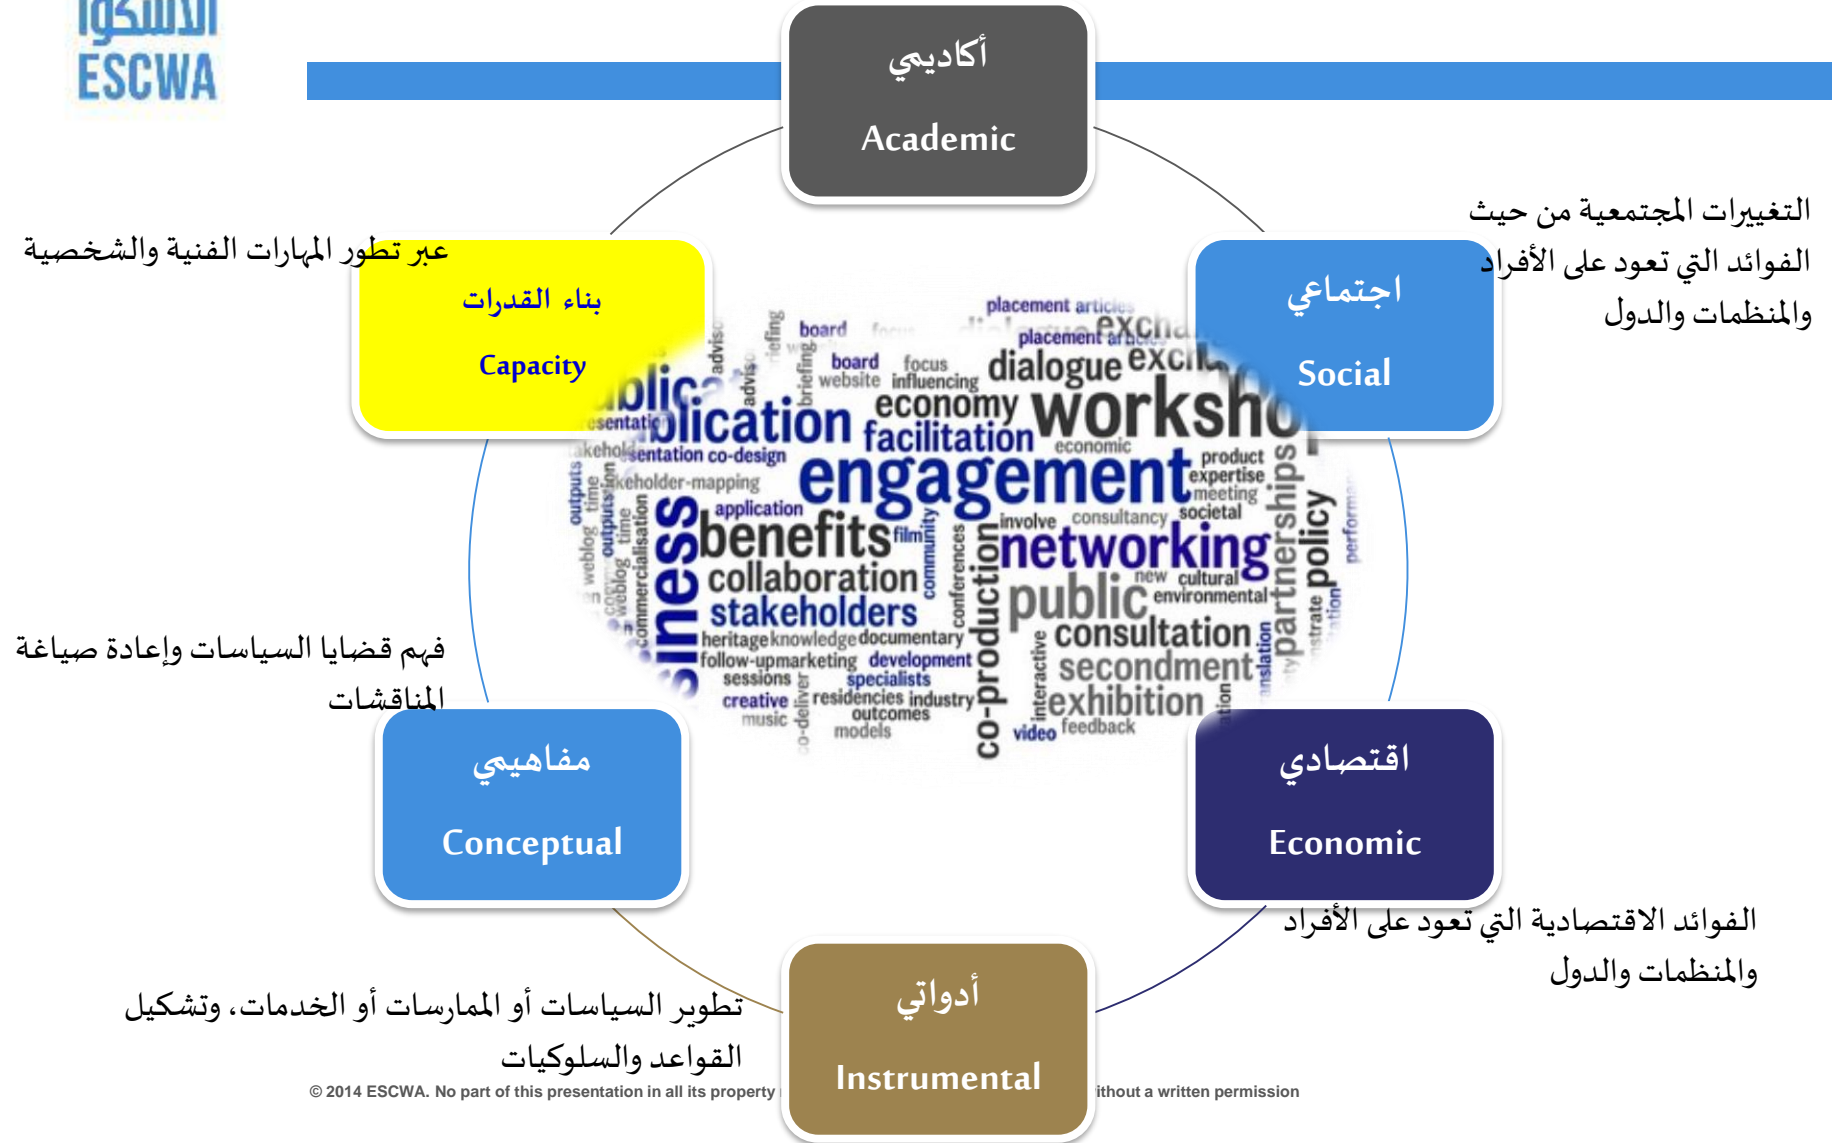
الاسكوا
ESCWA

أكاديمي
Academic

التغييرات المجتمعية من حيث الفوائد التي تعود على الأفراد والمنظمات والدول

اجتماعي
Social

عبر تطور المهارات الفنية والشخصية

بناء القدرات
Capacity

placement articles
board
focus
placement articles
exchange
dialogue
board
website
focus
influencing
advisory
briefing
publication
economy
workshop
facilitation
presentation
economic
stakeholder
presentation co-design
engagement
product
expertise
meeting
stakeholder-mapping
application
business
benefits
film
involve
consultancy
societal
networking
partnerships
policy
collaboration
community
conferences
new
cultural
environmental
public
stakeholders
co-production
heritage
knowledge
documentary
consultation
follow-up
marketing
development
secondment
sessions
specialists
creative
residencies
industry
exhibition
music
outcomes
interactive
models
video
feedback
outputs
weblog
time
commercialisation
translation
demonstrate
performance

فهم قضايا السياسات وإعادة صياغة المناقشات

مفاهيمي
Conceptual

اقتصادي
Economic

الفوائد الاقتصادية التي تعود على الأفراد والمنظمات والدول

تطوير السياسات أو الممارسات أو الخدمات، وتشكيل القواعد والسلوكيات

أدواتي
Instrumental

© 2014 ESCWA. No part of this presentation in all its property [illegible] ithout a written permission